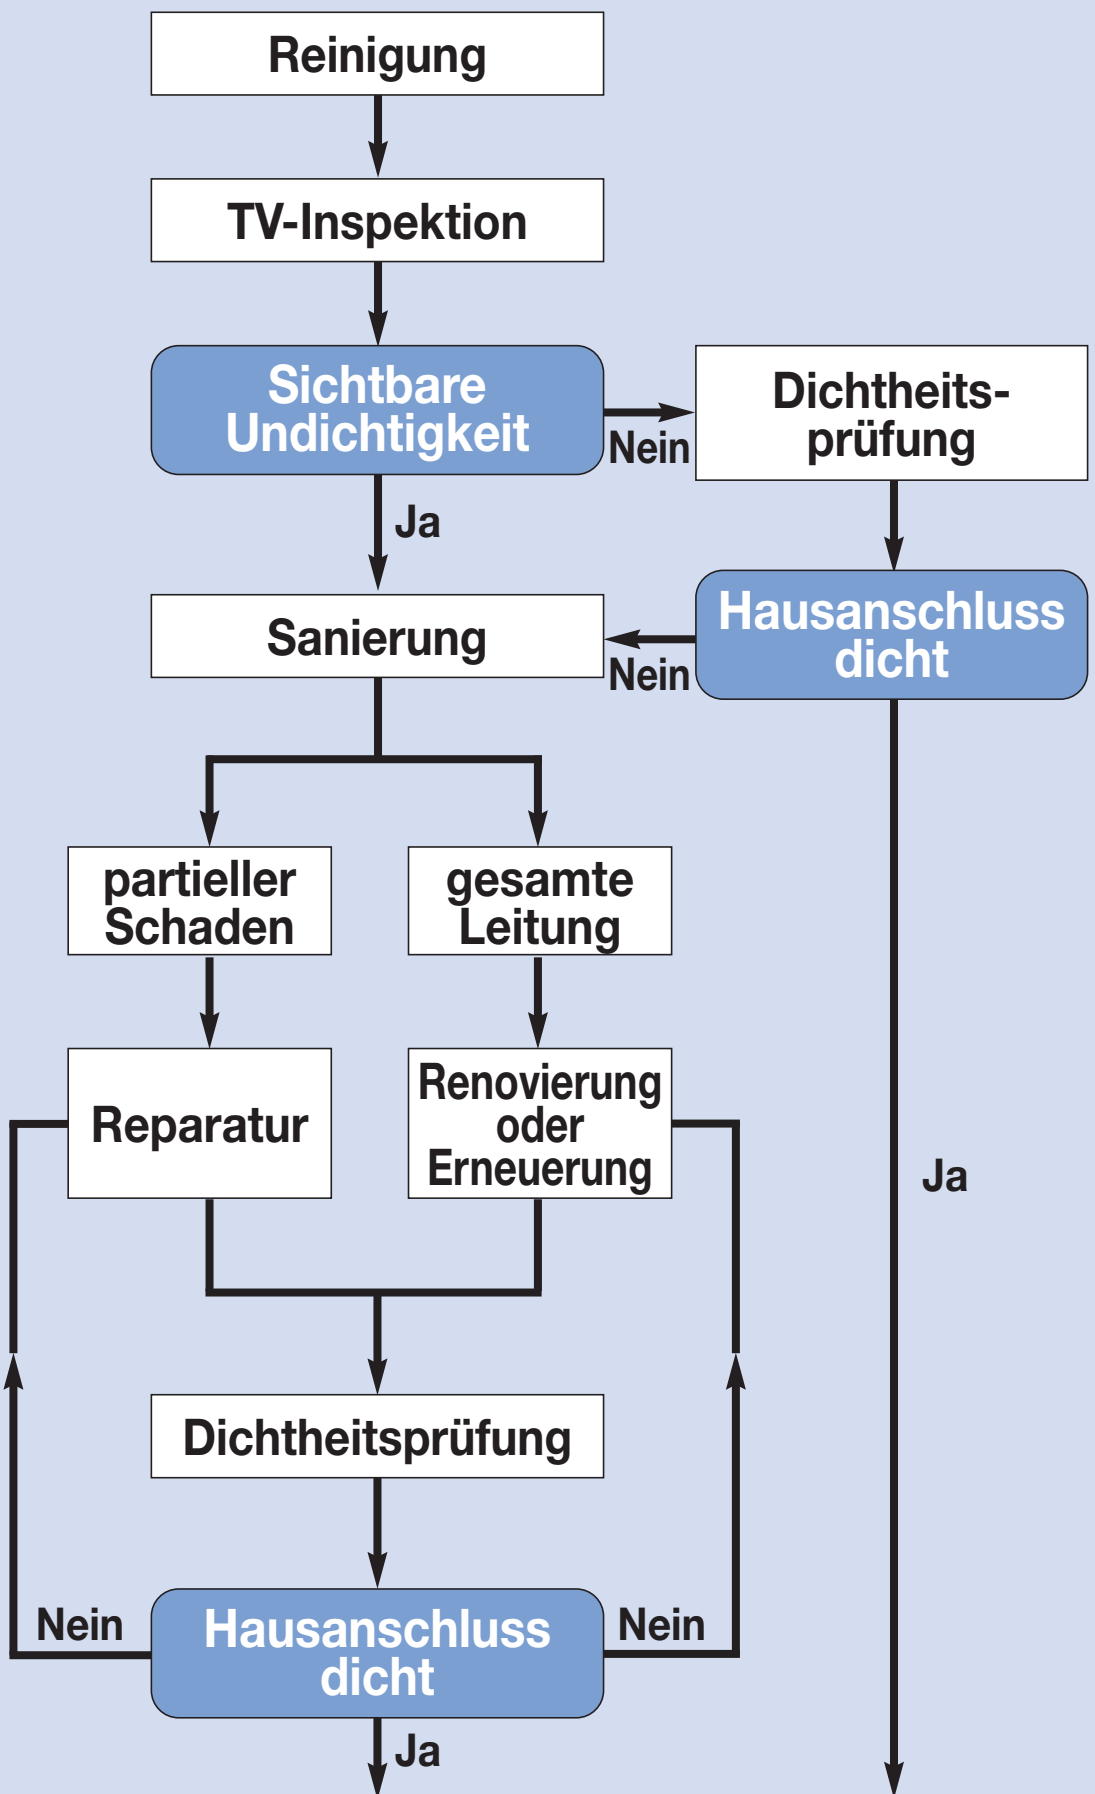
Reinigung

TV-Inspektion

Sichtbare Undichtigkeit

Nein

Dichtheitsprüfung

Ja

Sanierung

Nein

Hausanschluss dicht

partieller Schaden

gesamte Leitung

Reparatur

Renovierung oder Erneuerung

Ja

Dichtheitsprüfung

Nein

Hausanschluss dicht

Nein

Ja